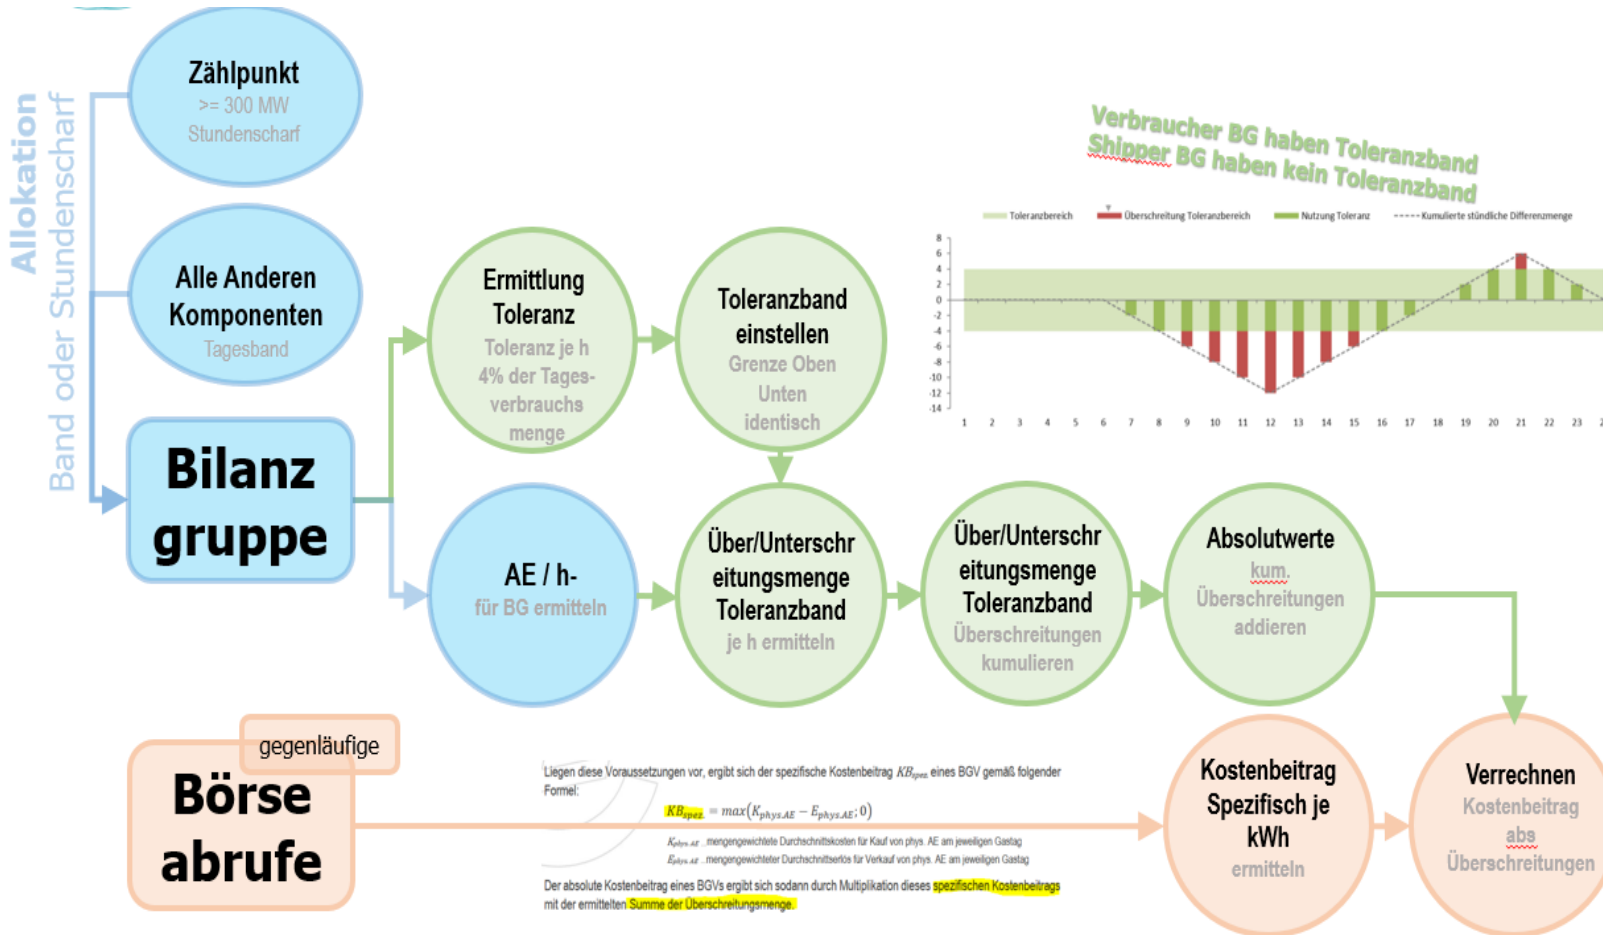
Allokation
Band oder Stundenscharf

Zählpunkt
>= 300 MW
Stundenscharf

Alle Anderen Komponenten
Tagesband

Bilanz gruppe

Ermittlung Toleranz
Toleranz je h
4% der Tagesverbrauchsmenge

Toleranzband einstellen
Grenze Oben Unten identisch

Verbraucher BG haben Toleranzband
Shipper BG haben kein Toleranzband

Toleranzbereich
Überschreitung Toleranzbereich
Nutzung Toleranz
Kumulierte stündliche Differenzmenge

8
6
4
2
0
-2
-4
-6
-8
-10
-12
-14

1 2 3 4 5 6 7 8 9 10 11 12 13 14 15 16 17 18 19 20 21 22 23

AE / h-
für BG ermitteln

Über/Unterschreitungsmenge Toleranzband
je h ermitteln

Über/Unterschreitungsmenge Toleranzband
Überschreitungen kumulieren

Absolutwerte
kum. Überschreitungen addieren

gegenläufige
Börse abrufe

Liegen diese Voraussetzungen vor, ergibt sich der spezifische Kostenbeitrag $KB_{spez.}$ eines BGV gemäß folgender Formel:

$KB_{spez.} = max(K_{phys.AE} - E_{phys.AE}; 0)$

$K_{phys.AE}$ ...mengengewichtete Durchschnittskosten für Kauf von phys. AE am jeweiligen Gastag
$E_{phys.AE}$ ...mengengewichteter Durchschnittserlös für Verkauf von phys. AE am jeweiligen Gastag

Der absolute Kostenbeitrag eines BGVs ergibt sich sodann durch Multiplikation dieses spezifischen Kostenbeitrags mit der ermittelten Summe der Überschreitungsmenge.

Kostenbeitrag Spezifisch je kWh
ermitteln

Verrechnen
Kostenbeitrag abs Überschreitungen